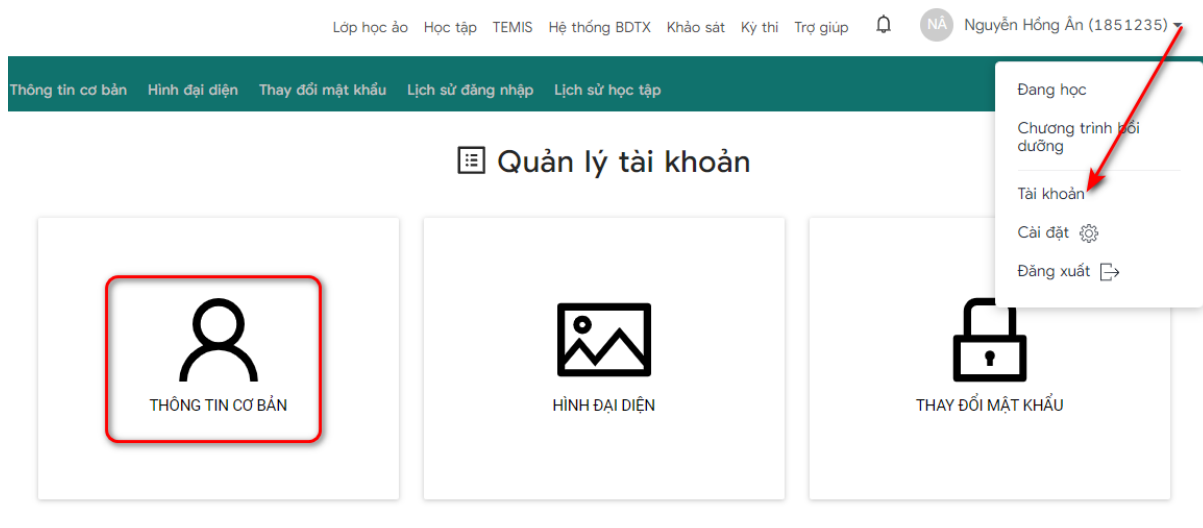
Lớp học ảo Học tập TEMIS Hệ thống BDTX Khảo sát Kỳ thi Trợ giúp NÂ Nguyễn Hồng Ân (1851235)

Thông tin cơ bản Hình đại diện Thay đổi mật khẩu Lịch sử đăng nhập Lịch sử học tập

Đang học
Chương trình bồi dưỡng
Tài khoản
Cài đặt
Đăng xuất

Quản lý tài khoản

THÔNG TIN CƠ BẢN

HÌNH ĐẠI DIỆN

THAY ĐỔI MẬT KHẨU